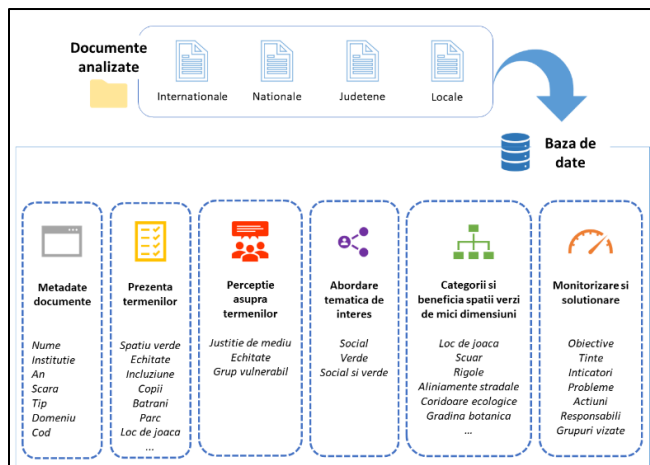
Documente analizate

Internationale
Nationale
Judetene
Locale

Baza de date

Metadate documente

Nume
Institutie
An
Scara
Tip
Domeniu
Cod

Prezenta termenilor

Spatiu verde
Echitate
Incluziune
Copii
Batrani
Parc
Loc de joaca
...

Perceptie asupra termenilor

Justitie de mediu
Echitate
Grup vulnerabil

Abordare tematica de interes

Social
Verde
Social si verde

Categorii si beneficia spatii verzi de mici dimensiuni

Loc de joaca
Scuar
Rigole
Aliniamente stradale
Coridoare ecologice
Gradina botanica
...

Monitorizare si solutionare

Obiective
Tinte
Inticatori
Probleme
Actiuni
Responsabili
Grupuri vizate